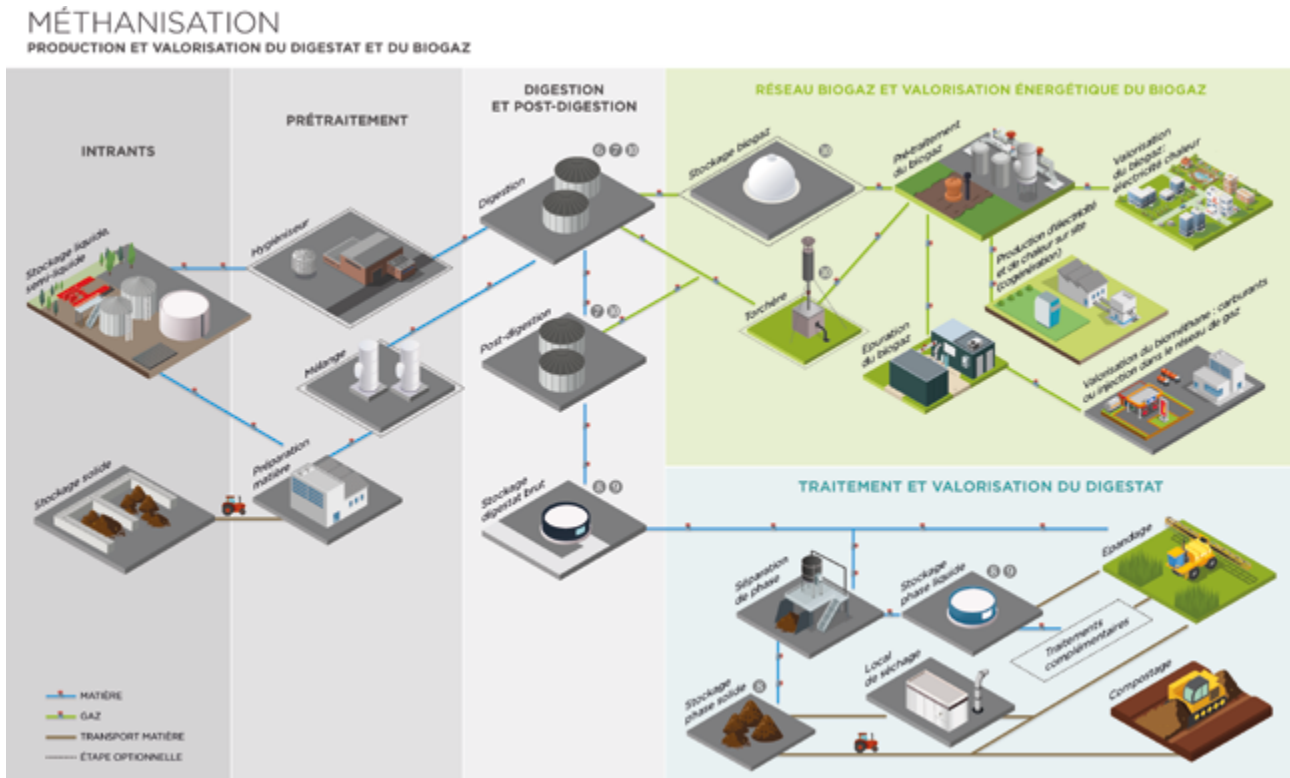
MÉTHANISATION
PRODUCTION ET VALORISATION DU DIGESTAT ET DU BIOGAZ

INTRANTS

PRÉTRAITEMENT

DIGESTION ET POST-DIGESTION

RÉSEAU BIOGAZ ET VALORISATION ÉNERGÉTIQUE DU BIOGAZ

Stockage liquide, semi-liquide

Hygiéniseur

Digestion

6 7 10

Stockage biogaz

10

Prétraitement du biogaz

Valorisation du biogaz : électricité chaleur

Production d'électricité et de chaleur sur site (cogénération)

Torchère

10

Mélange

Post-digestion

7 10

Epuration du biogaz

Valorisation du biométhane : carburants ou injection dans le réseau du gaz

Préparation matière

Stockage solide

Stockage digestat brut

8 9

TRAITEMENT ET VALORISATION DU DIGESTAT

Séparation de phase

Stockage phase liquide

8 9

Epandage

Traitements complémentaires

Stockage phase solide

8

Local de séchage

Compostage

MATIÈRE
GAZ
TRANSPORT MATIÈRE
ÉTAPE OPTIONNELLE